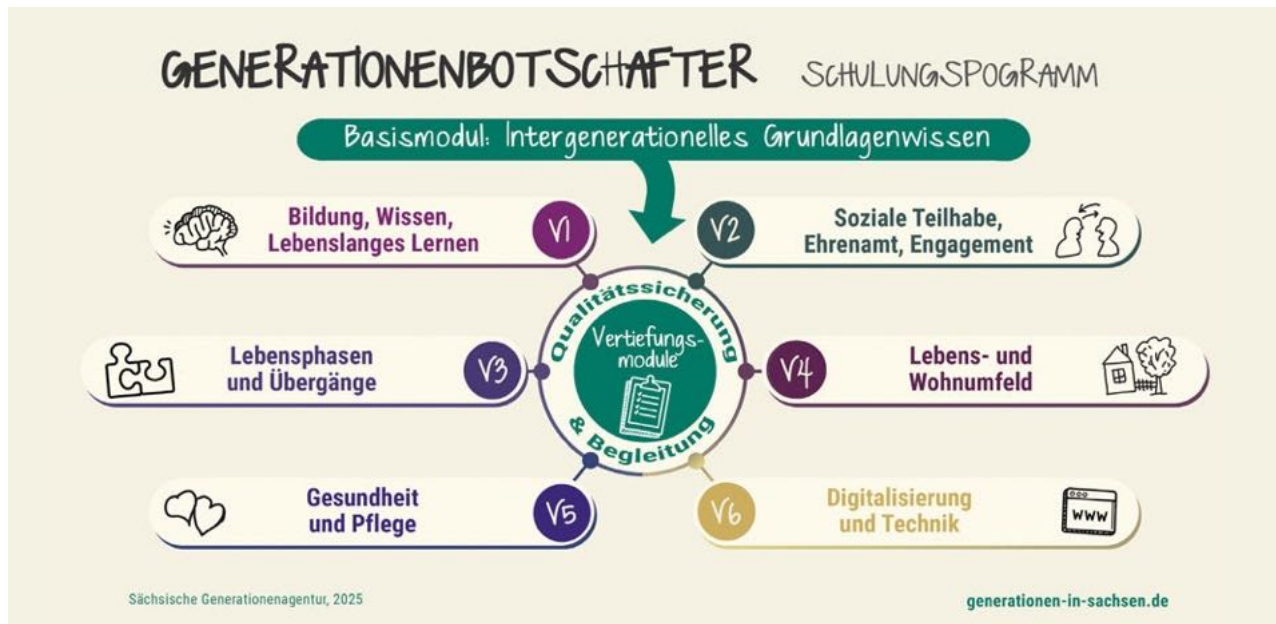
GENERATIONENBOTSCHAFTER SCHULUNGSPOGRAMM

Basismodul: Intergenerationelles Grundlagenwissen

Bildung, Wissen, Lebenslanges Lernen V1

V2 Soziale Teilhabe, Ehrenamt, Engagement

Lebensphasen und Übergänge V3

Qualitätssicherung & Begleitung

Vertiefungsmodule

V4 Lebens- und Wohnumfeld

Gesundheit und Pflege V5

V6 Digitalisierung und Technik

WWW

Sächsische Generationenagentur, 2025

generationen-in-sachsen.de